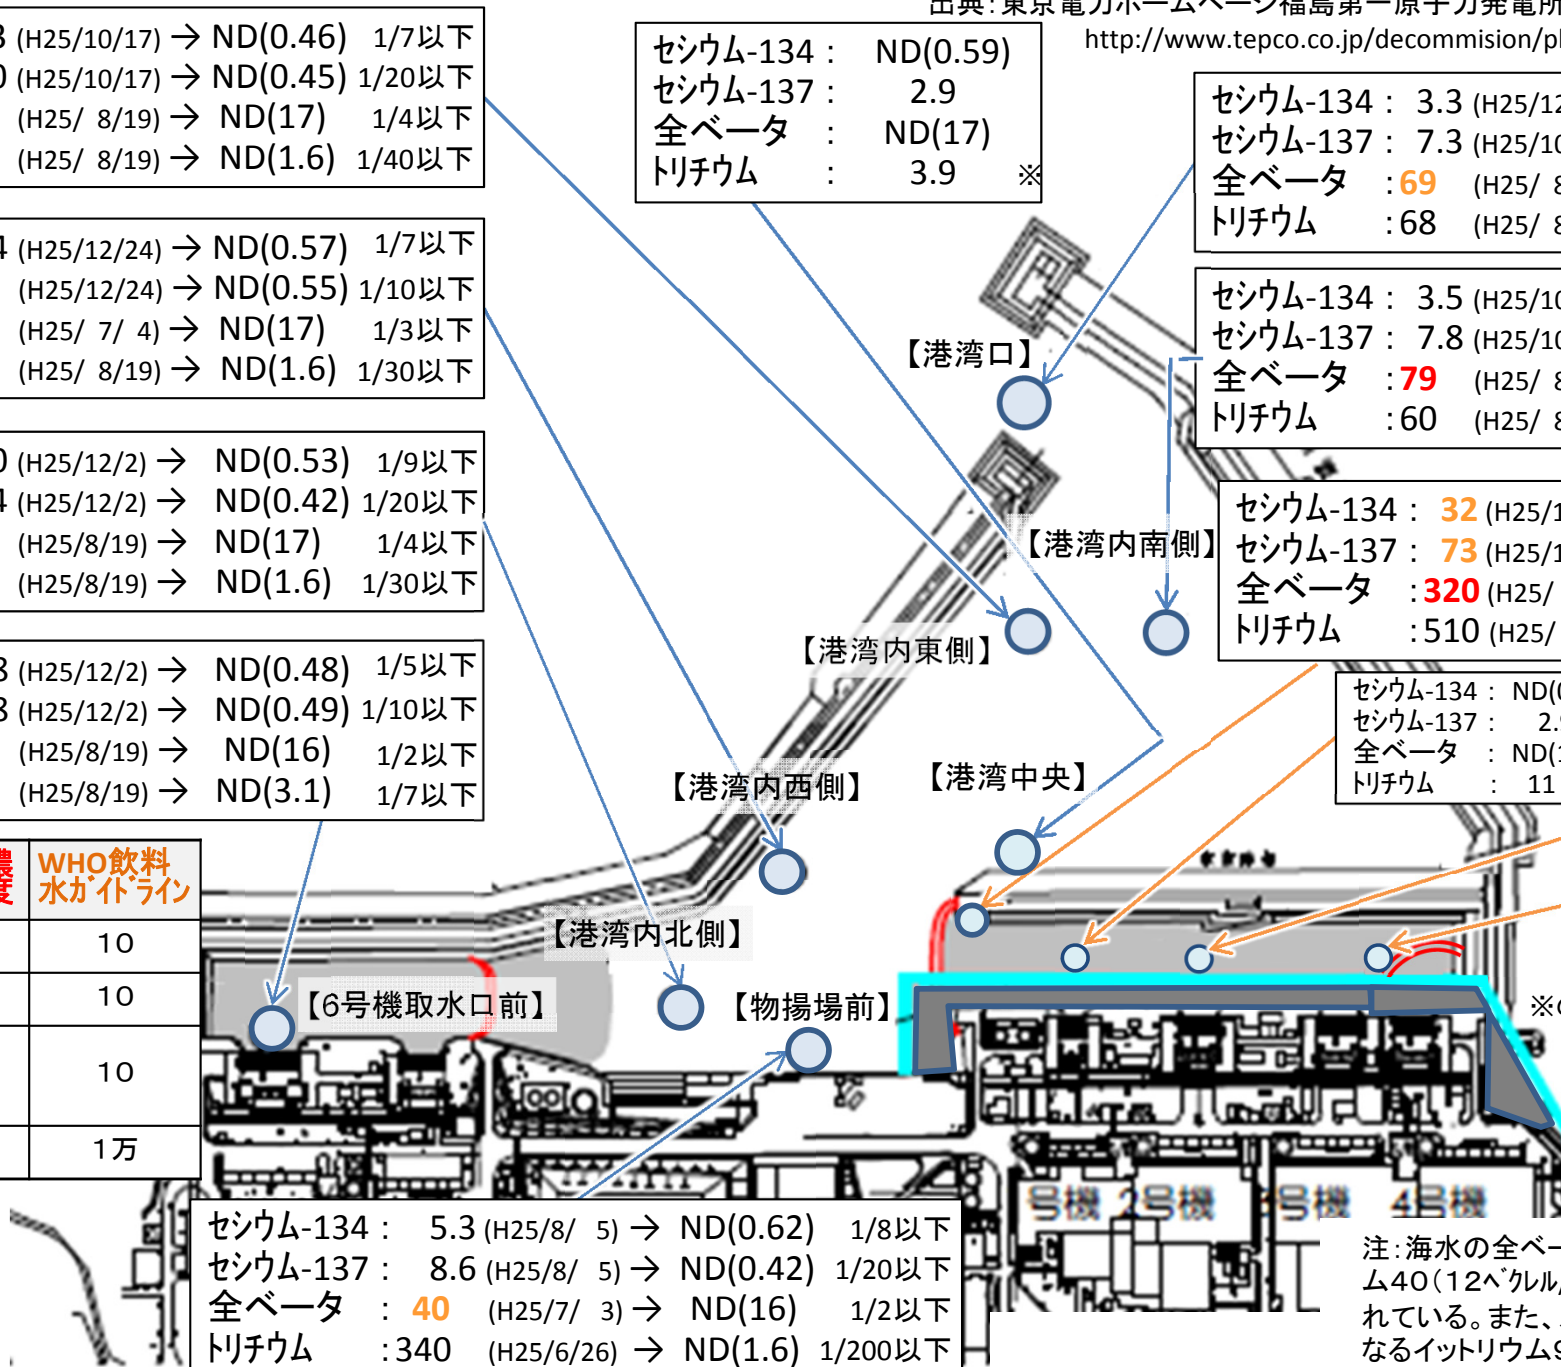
出典:東京電力ホームページ福島第一原子力発電所
http://www.tepco.co.jp/decommision/pl

3 (H25/10/17) → ND(0.46) 1/7以下
0 (H25/10/17) → ND(0.45) 1/20以下
(H25/ 8/19) → ND(17) 1/4以下
(H25/ 8/19) → ND(1.6) 1/40以下

4 (H25/12/24) → ND(0.57) 1/7以下
(H25/12/24) → ND(0.55) 1/10以下
(H25/ 7/ 4) → ND(17) 1/3以下
(H25/ 8/19) → ND(1.6) 1/30以下

0 (H25/12/2) → ND(0.53) 1/9以下
4 (H25/12/2) → ND(0.42) 1/20以下
(H25/8/19) → ND(17) 1/4以下
(H25/8/19) → ND(1.6) 1/30以下

3 (H25/12/2) → ND(0.48) 1/5以下
3 (H25/12/2) → ND(0.49) 1/10以下
(H25/8/19) → ND(16) 1/2以下
(H25/8/19) → ND(3.1) 1/7以下

セシウム-134 : ND(0.59)
セシウム-137 : 2.9
全ベータ : ND(17)
トリチウム : 3.9 ※

セシウム-134 : 3.3 (H25/12
セシウム-137 : 7.3 (H25/10
全ベータ : 69 (H25/ 8
トリチウム : 68 (H25/ 8

セシウム-134 : 3.5 (H25/10
セシウム-137 : 7.8 (H25/10
全ベータ : 79 (H25/ 8
トリチウム : 60 (H25/ 8

セシウム-134 : 32 (H25/1
セシウム-137 : 73 (H25/1
全ベータ : 320 (H25/
トリチウム : 510 (H25/

セシウム-134 : ND(
セシウム-137 : 2.
全ベータ : ND(
トリチウム : 11

【港湾口】
【港湾内南側】
【港湾内東側】
【港湾内西側】
【港湾中央】
【港湾内北側】
【6号機取水口前】
【物揚場前】

| 濃度 | WHO飲料水ガイドライン |
|---|---|
| | 10 |
| | 10 |
| | 10 |
| | 1万 |

※

号機 2号機 3号機 4号機

セシウム-134 : 5.3 (H25/8/ 5) → ND(0.62) 1/8以下
セシウム-137 : 8.6 (H25/8/ 5) → ND(0.42) 1/20以下
全ベータ : 40 (H25/7/ 3) → ND(16) 1/2以下
トリチウム : 340 (H25/6/26) → ND(1.6) 1/200以下

注:海水の全ベー
ム40(12ベクレル
れている。また、
なるイットリウム9